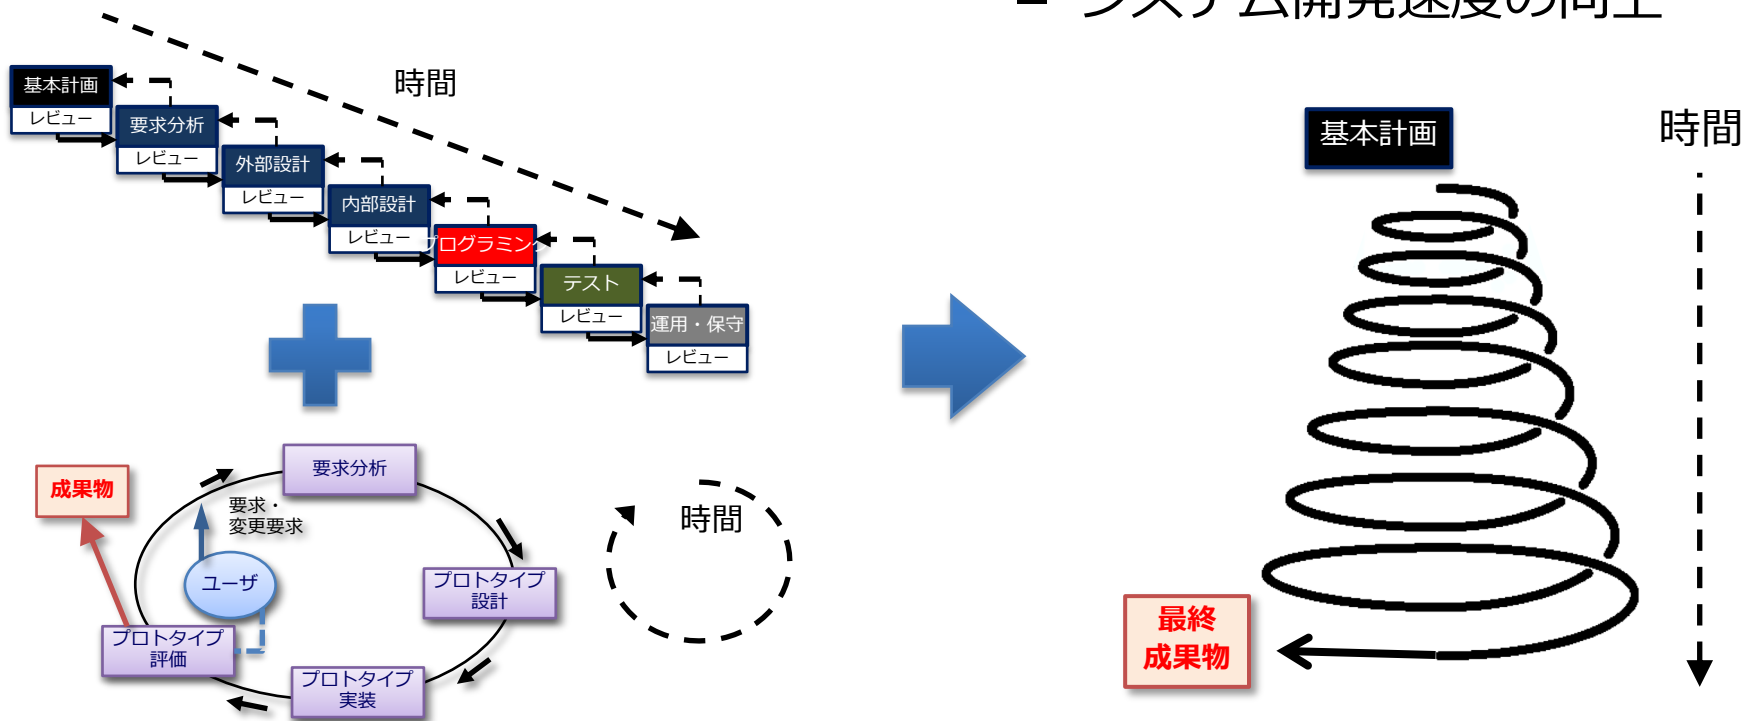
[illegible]

時間

基本計画
レビュー
要求分析
レビュー
外部設計
レビュー
内部設計
レビュー
プログラミン
レビュー
テスト
レビュー
運用・保守
レビュー

成果物
要求分析
要求・変更要求
ユーザ
プロトタイプ設計
プロトタイプ評価
プロトタイプ実装

時間

基本計画
時間
最終成果物